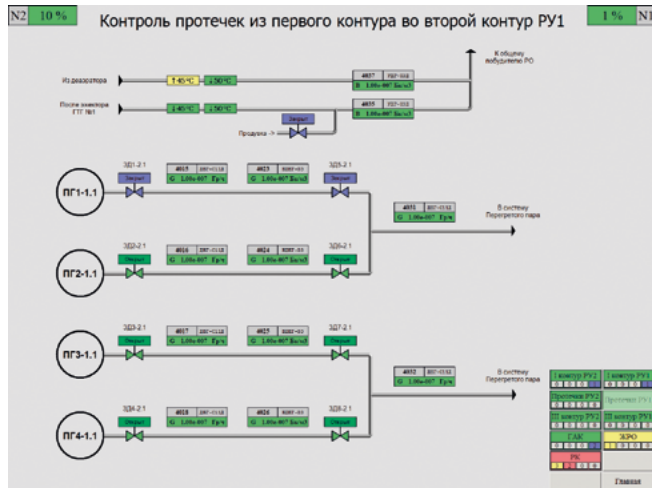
N2 10 %

Контроль протечек из первого контура во второй контур РУ1

1 %

N1

Из деаэратора

↑45°C

↓50°C

4037

B 1.00e-007 Бк/м3

К общему побудителю РО

После эжектора ГТГ №1

↓45°C

↓50°C

4035

B 1.00e-007 Бк/м3

Продувка ->

Закрыт

ПГ1-1.1

ЗД1-2.1

Закрыт

4015

G 1.00e-007 Гр/ч

4023

G 1.00e-007 Бк/м3

ЗД5-2.1

Закрыт

4031

G 1.00e-007 Гр/ч

В систему Перегретого пара

ПГ2-1.1

ЗД2-2.1

Открыт

4016

G 1.00e-007 Гр/ч

4024

G 1.00e-007 Бк/м3

ЗД6-2.1

Открыт

ПГ3-1.1

ЗД3-2.1

Открыт

4017

G 1.00e-007 Гр/ч

4025

G 1.00e-007 Бк/м3

ЗД7-2.1

Открыт

4032

G 1.00e-007 Гр/ч

В систему Перегретого пара

ПГ4-1.1

ЗД4-2.1

Открыт

4018

G 1.00e-007 Гр/ч

4026

G 1.00e-007 Бк/м3

ЗД8-2.1

Открыт

I контур РУ2

I контур РУ1

Протечки РУ2

Протечки РУ1

III контур РУ2

III контур РУ1

ГАК

ЭКРО

РК

Главная